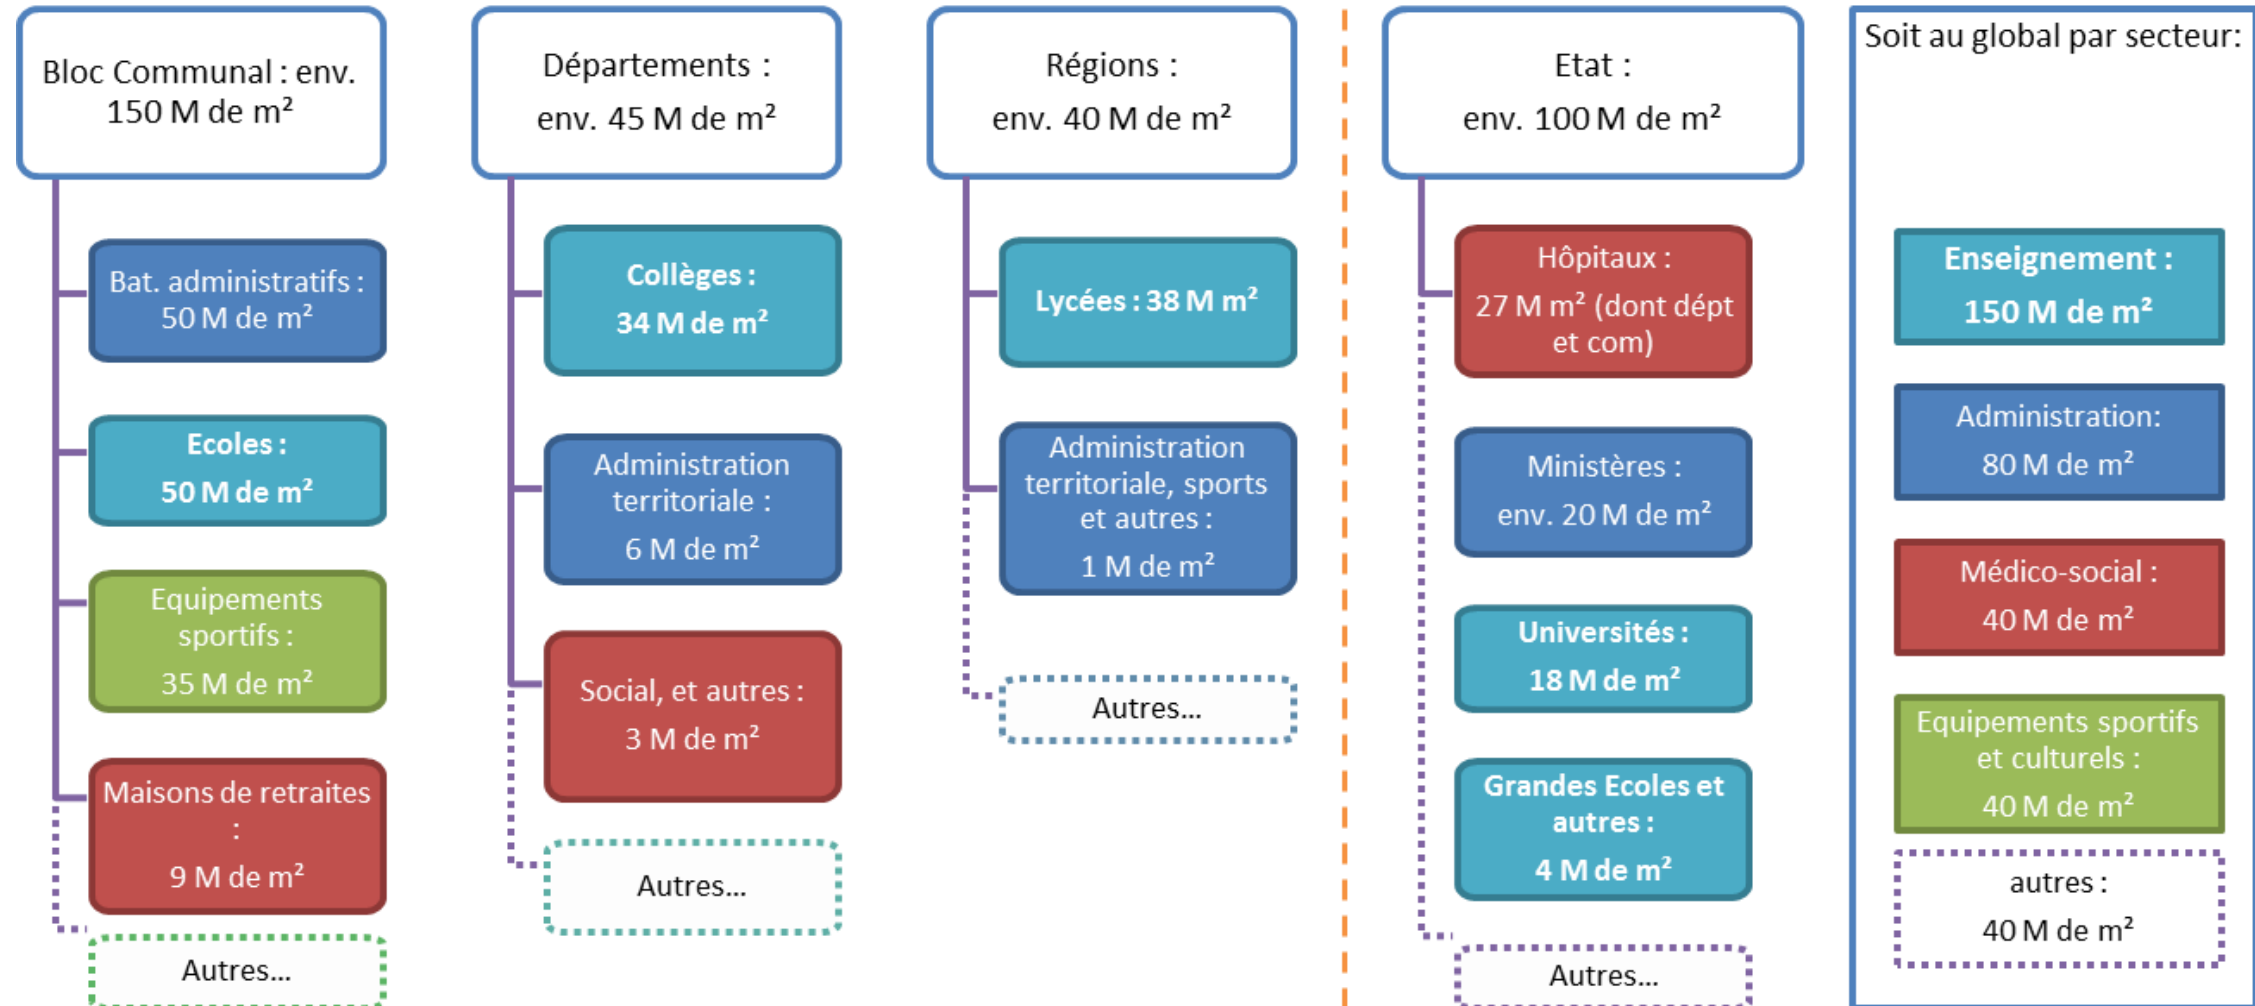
Bloc Communal : env. 150 M de m²

Bat. administratifs : 50 M de m²

Ecoles : 50 M de m²

Equipements sportifs : 35 M de m²

Maisons de retraites : 9 M de m²

Autres...

Départements : env. 45 M de m²

Collèges : 34 M de m²

Administration territoriale : 6 M de m²

Social, et autres : 3 M de m²

Autres...

Régions : env. 40 M de m²

Lycées : 38 M m²

Administration territoriale, sports et autres : 1 M de m²

Autres...

Etat : env. 100 M de m²

Hôpitaux : 27 M m² (dont dépt et com)

Ministères : env. 20 M de m²

Universités : 18 M de m²

Grandes Ecoles et autres : 4 M de m²

Autres...

Soit au global par secteur:

Enseignement : 150 M de m²

Administration: 80 M de m²

Médico-social : 40 M de m²

Equipements sportifs et culturels : 40 M de m²

autres : 40 M de m²